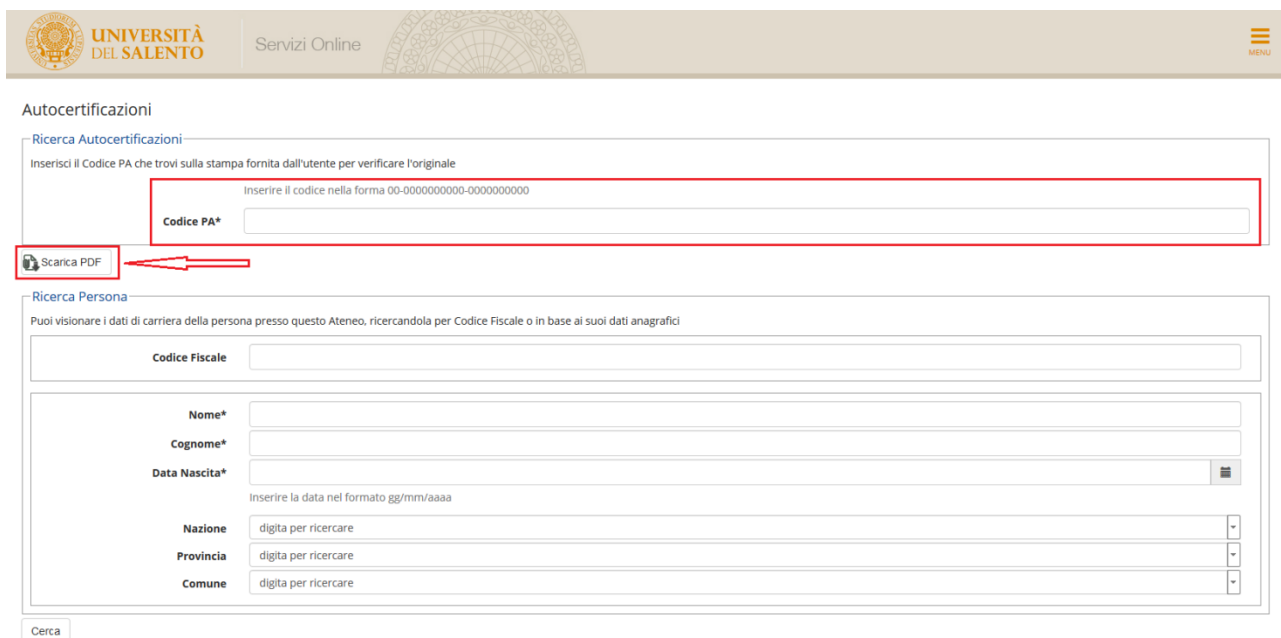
UNIVERSITÀ DEL SALENTO

Servizi Online

MENU

Autocertificazioni

Ricerca Autocertificazioni

Inserisci il Codice PA che trovi sulla stampa fornita dall'utente per verificare l'originale

Inserire il codice nella forma 00-0000000000-0000000000

Codice PA*

Scarica PDF

Ricerca Persona

Puoi visionare i dati di carriera della persona presso questo Ateneo, ricercandola per Codice Fiscale o in base ai suoi dati anagrafici

Codice Fiscale

Nome*

Cognome*

Data Nascita*

Inserire la data nel formato gg/mm/aaaa

Nazione digita per ricercare

Provincia digita per ricercare

Comune digita per ricercare

Cerca